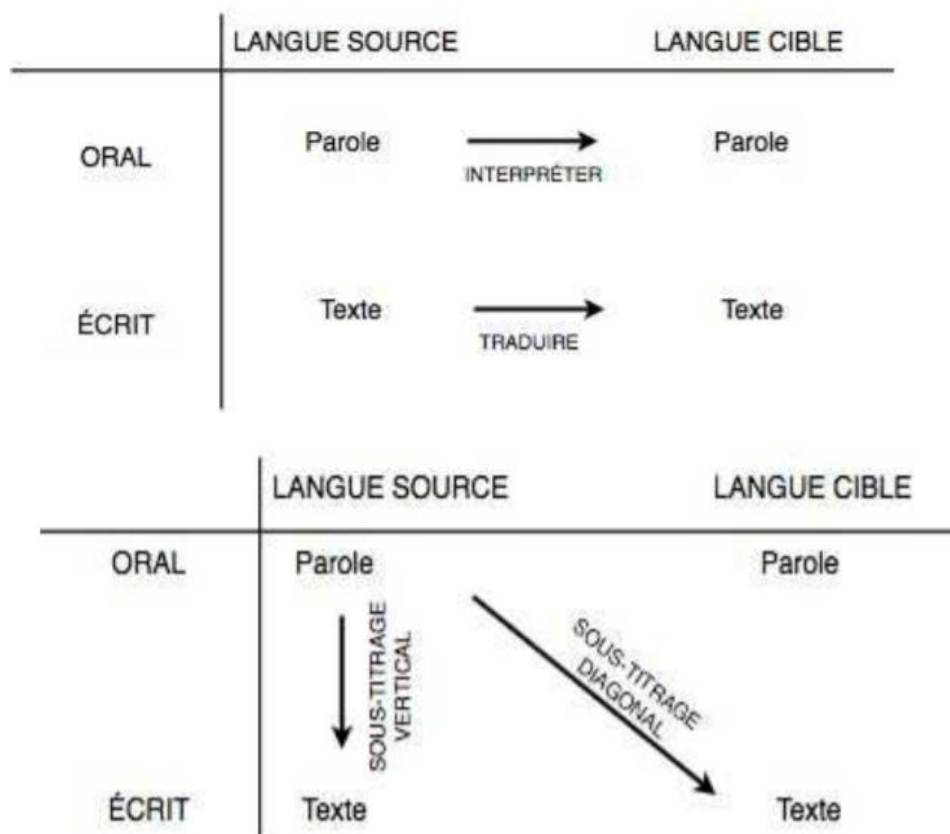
| | LANGUE SOURCE | | LANGUE CIBLE |
|---|---|---|---|
| ORAL | Parole | INTERPRÉTER | Parole |
| ÉCRIT | Texte | TRADUIRE | Texte |

| | LANGUE SOURCE | LANGUE CIBLE |
|---|---|---|
| ORAL | Parole | Parole |
| ÉCRIT | Texte | Texte |

SOUS-TITRAGE VERTICAL

SOUS-TITRAGE DIAGONAL